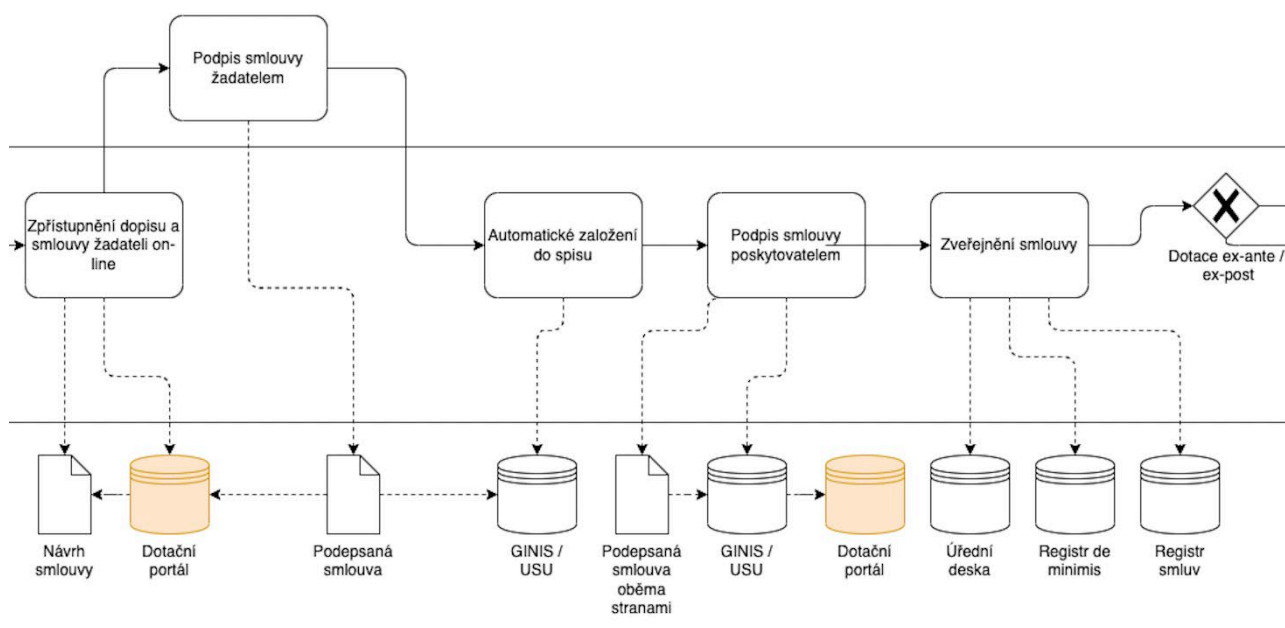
Podpis smlouvy žadatelem

Zpřístupnění dopisu a smlouvy žadateli online

Automatické založení do spisu

Podpis smlouvy poskytovatelem

Zveřejnění smlouvy

Dotace ex-ante / ex-post

Návrh smlouvy

Dotační portál

Podepsaná smlouva

GINIS / USU

Podepsaná smlouva oběma stranami

GINIS / USU

Dotační portál

Úřední deska

Registr de minimis

Registr smluv